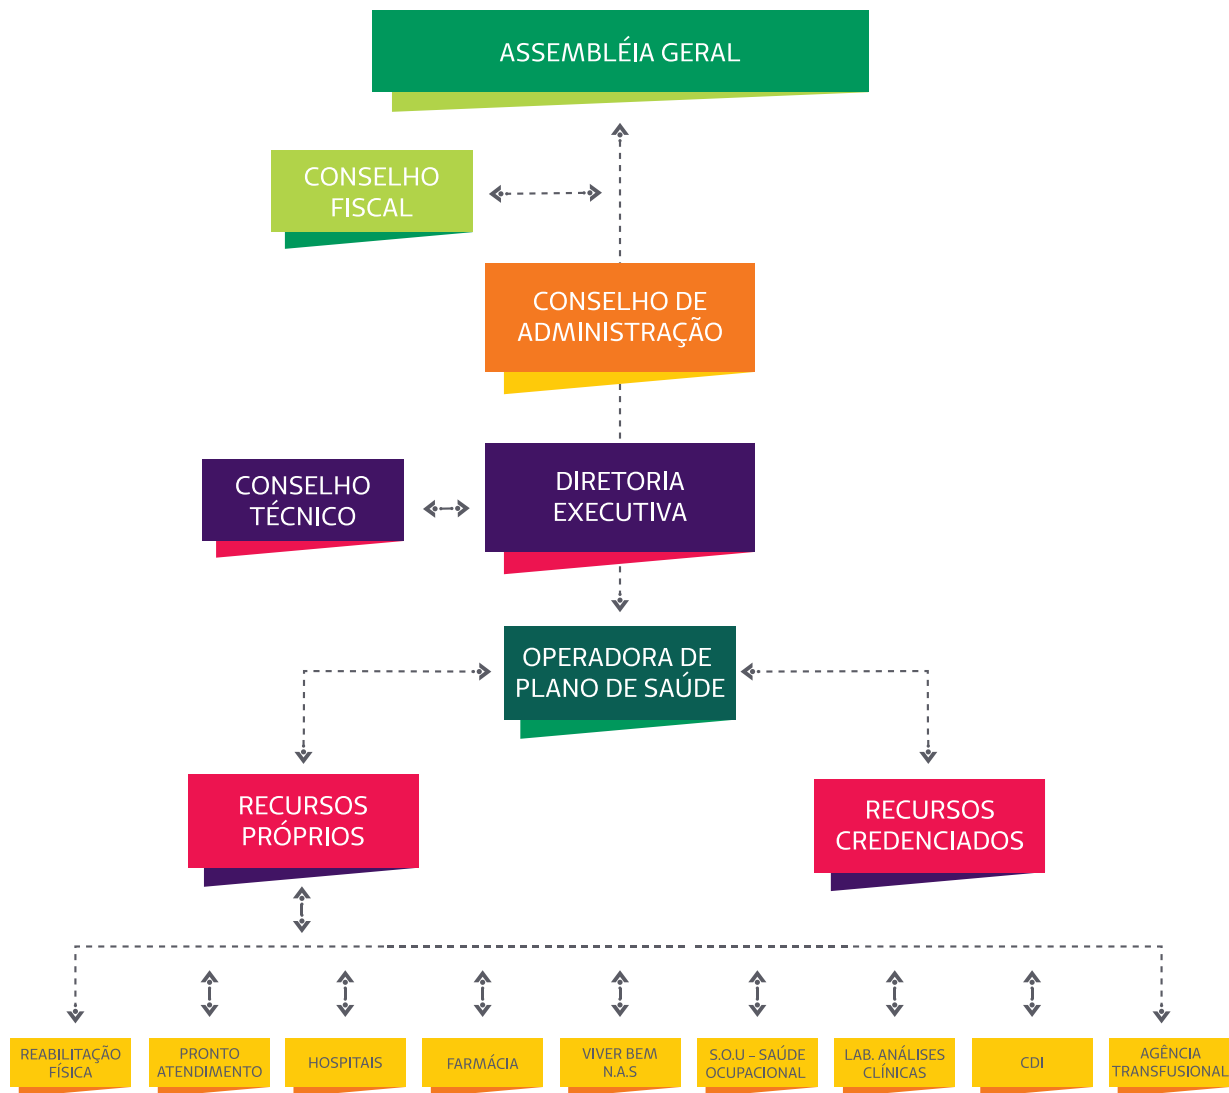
ASSEMBLÉIA GERAL

CONSELHO FISCAL

CONSELHO DE ADMINISTRAÇÃO

CONSELHO TÉCNICO

DIRETORIA EXECUTIVA

OPERADORA DE PLANO DE SAÚDE

RECURSOS PRÓPRIOS

RECURSOS CREDENCIADOS

REABILITAÇÃO FÍSICA

PRONTO ATENDIMENTO

HOSPITAIS

FARMÁCIA

VIVER BEM N.A.S

S.O.U – SAÚDE OCUPACIONAL

LAB. ANÁLISES CLÍNICAS

CDI

AGÊNCIA TRANSFUSIONAL